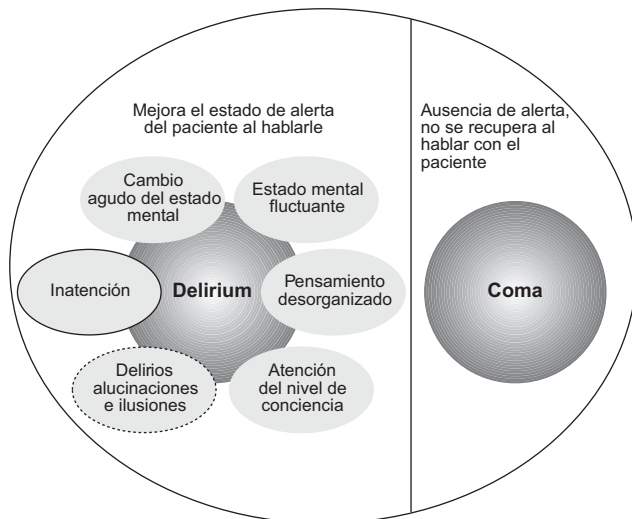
Mejora el estado de alerta del paciente al hablarle

Cambio agudo del estado mental

Estado mental fluctuante

Inatención

Delirium

Pensamiento desorganizado

Delirios alucinaciones e ilusiones

Atención del nivel de conciencia

Ausencia de alerta, no se recupera al hablar con el paciente

Coma